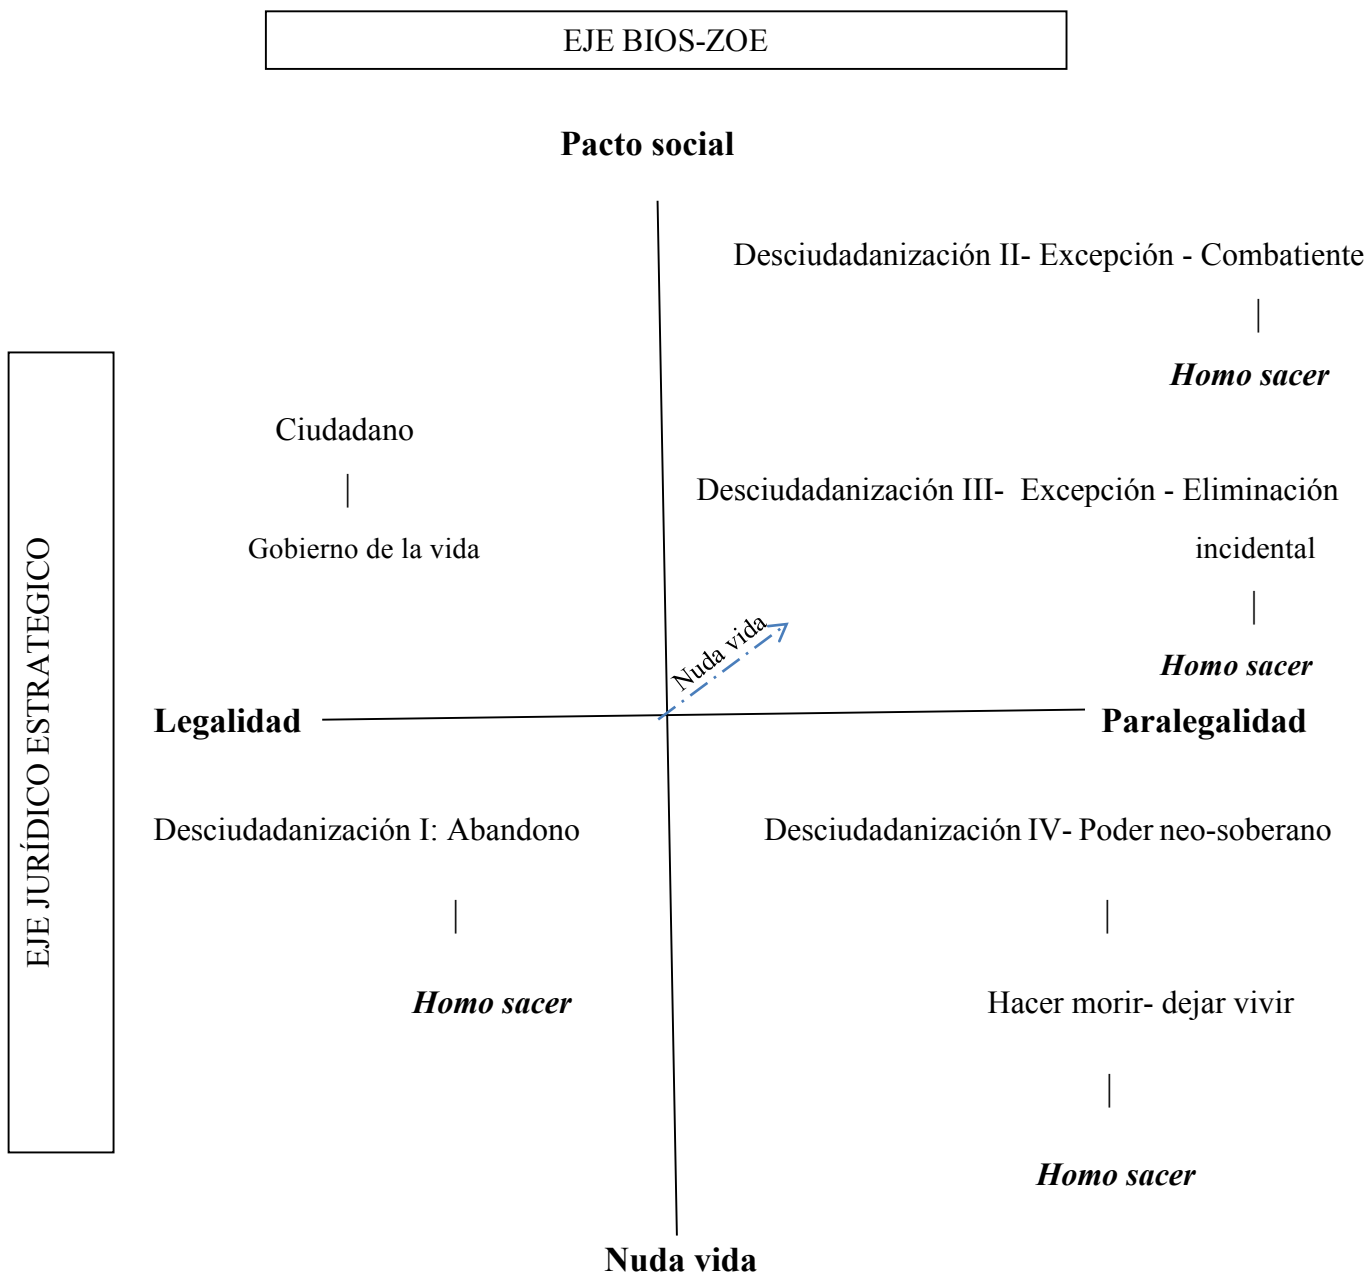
EJE BIOS-ZOE

Pacto social

EJE JURÍDICO ESTRATEGICO

Desciudadanización II- Excepción - Combatiente

|

***Homo sacer***

Ciudadano

|

Gobierno de la vida

Desciudadanización III- Excepción - Eliminación incidental

|

***Homo sacer***

Nuda vida

**Legalidad**

**Paralegalidad**

Desciudadanización I: Abandono

|

***Homo sacer***

Desciudadanización IV- Poder neo-soberano

|

Hacer morir- dejar vivir

|

***Homo sacer***

**Nuda vida**